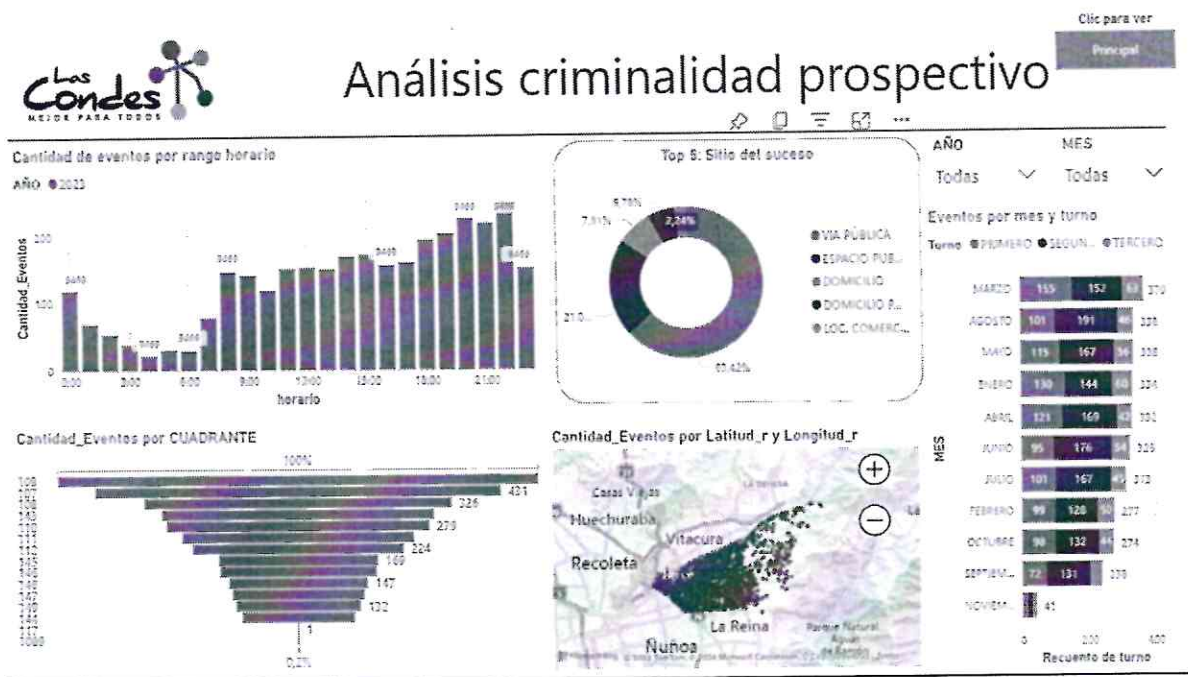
Clic para ver
Principal

Las Condes
MEJOR PARA TODOS

Análisis criminalidad prospectivo

Cantidad de eventos por rango horario
AÑO ● 2023

Cantidad_Eventos
200
100
0
0:00 3:00 6:00 9:00 12:00 15:00 18:00 21:00
horario

Top 5: Sitio del suceso
5,70%
7,31%
2,24%
21,0...
63,42%
● VIA PÚBLICA
● ESPACIO PUB...
● DOMICILIO
● DOMICILIO P...
● LOC. COMERC...

AÑO
Todas
MES
Todas

Eventos por mes y turno
Turno ● PRIMERO ● SEGUN... ● TERCERO

MARZO 155 152 370
AGOSTO 101 191 338
MAYO 115 167 338
ENERO 130 144 334
ABRIL 121 169 331
JUNIO 95 176 325
JULIO 101 167 313
FEBRERO 99 128 277
OCTUBRE 90 132 274
SEPTIEM... 72 131 270
NOVIEM... 41
MES
0 200 400
Recuento de turno

Cantidad_Eventos por CUADRANTE
100%
431
326
279
224
169
147
132
1
0,2%

Cantidad_Eventos por Latitud_r y Longitud_r
Casas Viejas
Huechuraba
Vitacura
Recoleta
La Reina
Ñuñoa
Parque Natural Aguas de Ramón